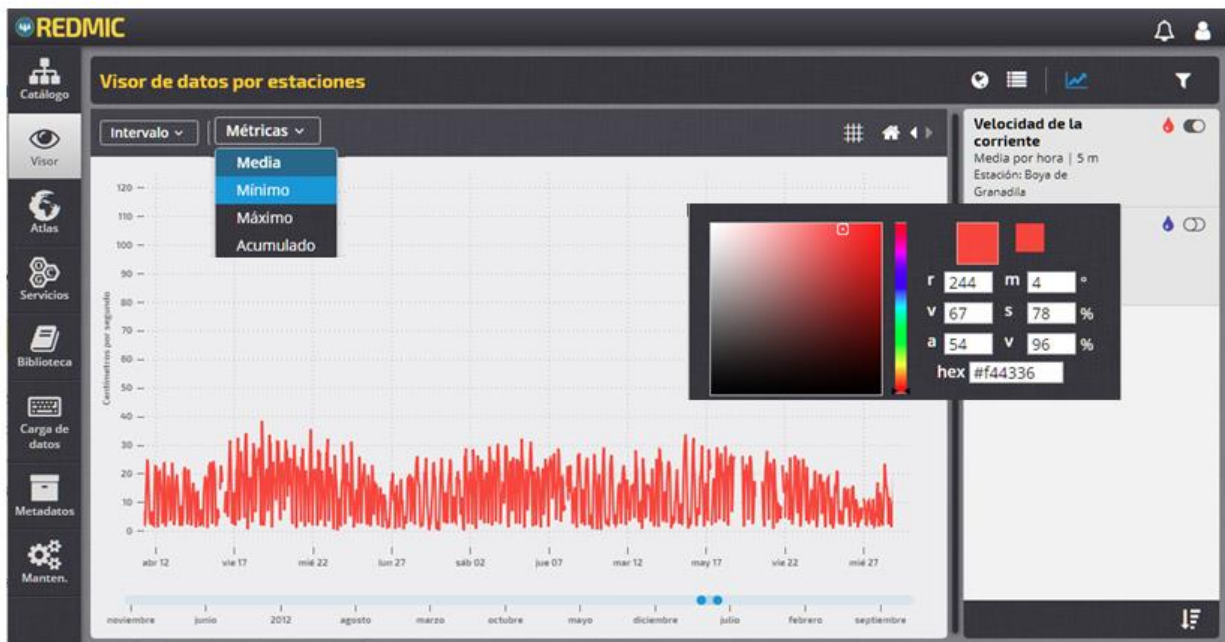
REDMIC

Catálogo

Visor

Atlas

Servicios

Biblioteca

Carga de datos

Metadatos

Manten.

Visor de datos por estaciones

Intervalo

Métricas

Media
Mínimo
Máximo
Acumulado

120
110
100
90
80
70
60
50
40
30
20
10
0

Centímetros por segundo

abr 12 | vie 17 | mié 22 | lun 27 | sáb 02 | jue 07 | mar 12 | may 17 | vie 22 | mié 27

noviembre | junio | 2012 | agosto | marzo | octubre | mayo | diciembre | julio | febrero | septiembre

Velocidad de la corriente
Media por hora | 5 m
Estación: Boya de Granadilla

r 244 m 4 °
v 67 s 78 %
a 54 v 96 %
hex #f44336